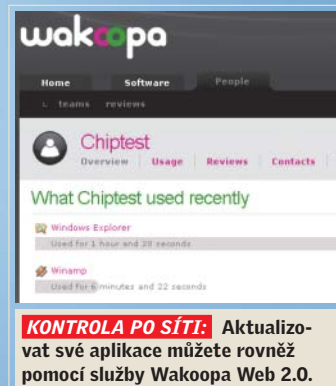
wakoopa

Home Software People

teams reviews

Chiptest

Overview | Usage | Reviews | Contacts

What Chiptest used recently

Windows Explorer

Used for 1 hour and 20 seconds

Winamp

Used for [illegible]minutes and 22 seconds

KONTROLA PO SÍTI: Aktualizovat své aplikace můžete rovněž pomocí služby Wakoopa Web 2.0.